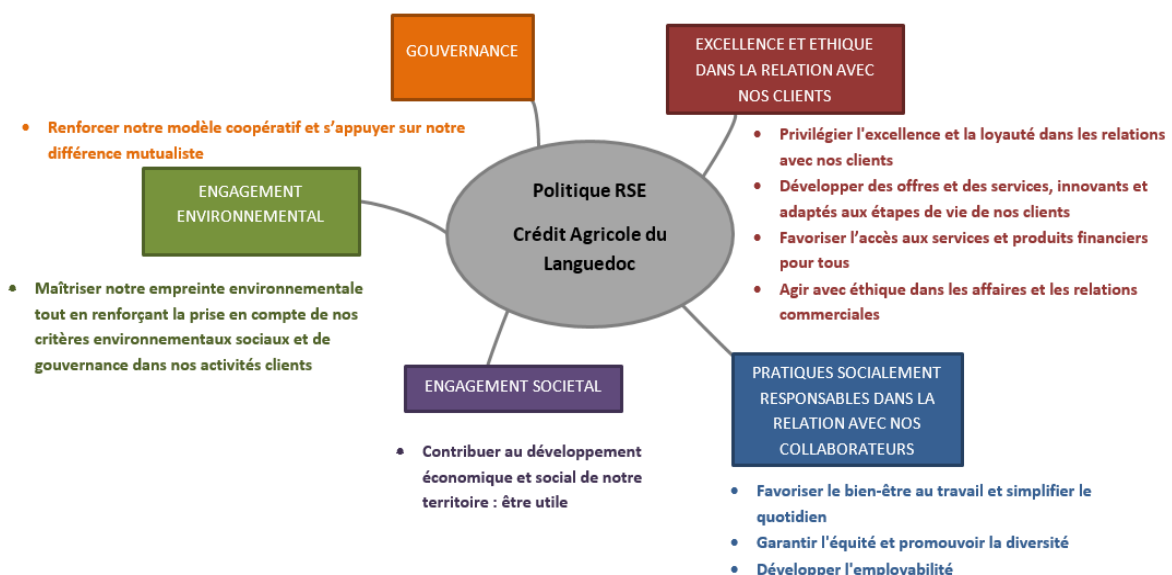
Politique RSE

Crédit Agricole du Languedoc

GOUVERNANCE

- Renforcer notre modèle coopératif et s'appuyer sur notre différence mutualiste

EXCELLENCE ET ETHIQUE DANS LA RELATION AVEC NOS CLIENTS

- Privilégier l'excellence et la loyauté dans les relations avec nos clients
- Développer des offres et des services, innovants et adaptés aux étapes de vie de nos clients
- Favoriser l'accès aux services et produits financiers pour tous
- Agir avec éthique dans les affaires et les relations commerciales

ENGAGEMENT ENVIRONNEMENTAL

- Maîtriser notre empreinte environnementale tout en renforçant la prise en compte de nos critères environnementaux sociaux et de gouvernance dans nos activités clients

ENGAGEMENT SOCIETAL

- Contribuer au développement économique et social de notre territoire : être utile

PRATIQUES SOCIALEMENT RESPONSABLES DANS LA RELATION AVEC NOS COLLABORATEURS

- Favoriser le bien-être au travail et simplifier le quotidien
- Garantir l'équité et promouvoir la diversité
- Développer l'employabilité